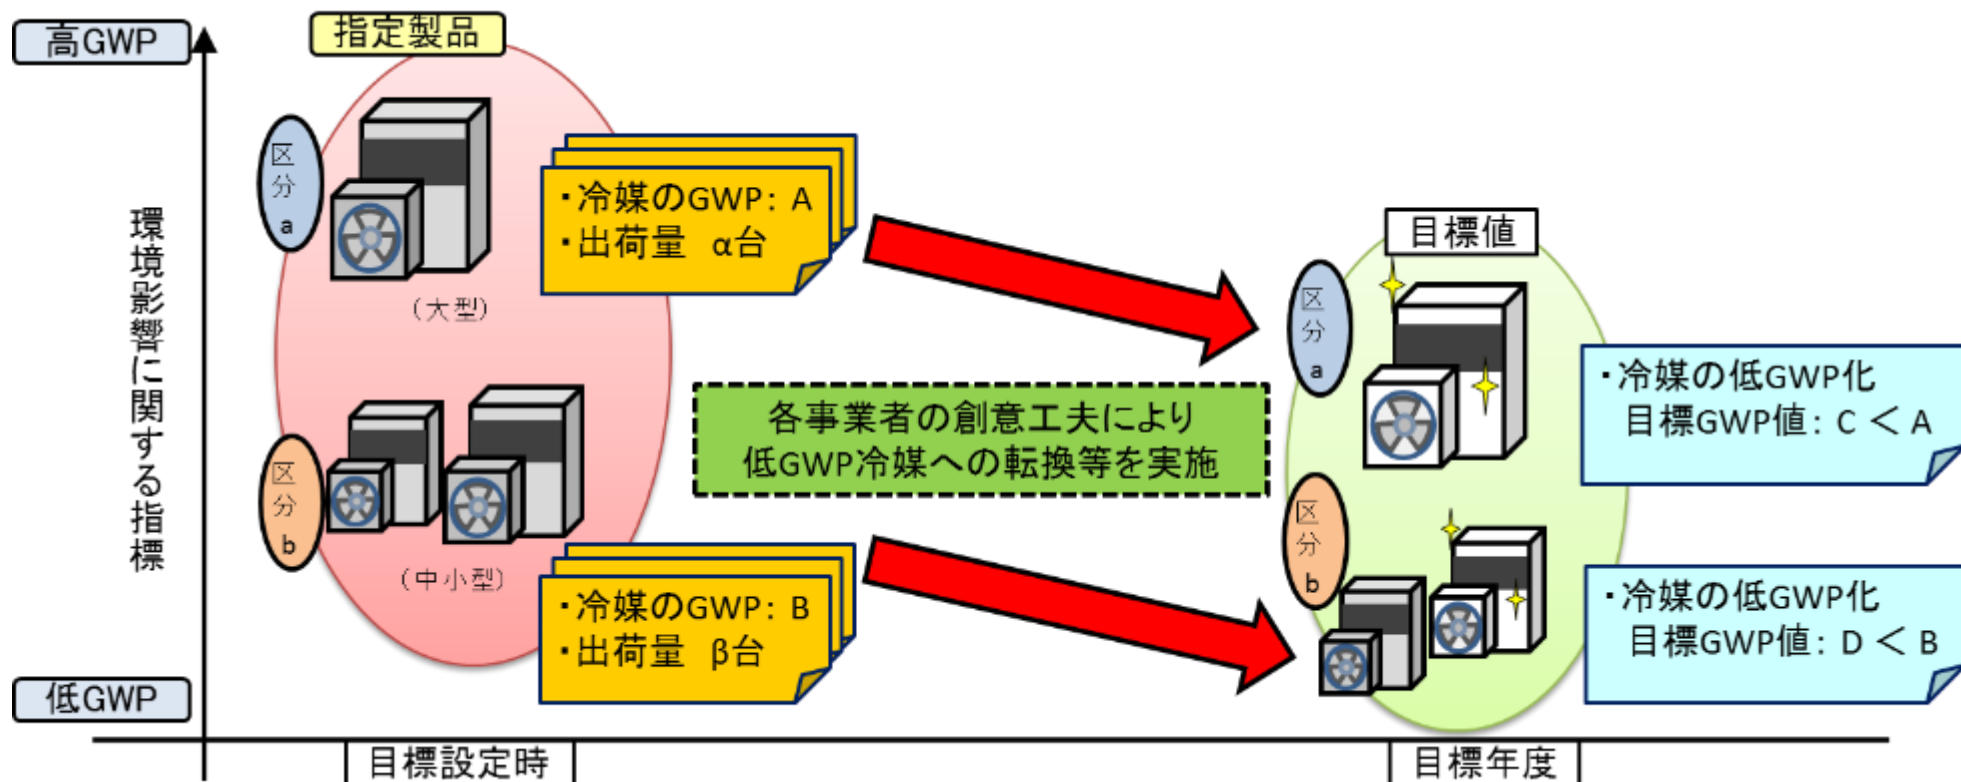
高GWP

指定製品

環境影響に関する指標

区分a

・冷媒のGWP：A
・出荷量　α台

（大型）

区分b

（中小型）

・冷媒のGWP：B
・出荷量　β台

各事業者の創意工夫により
低GWP冷媒への転換等を実施

目標値

区分a

・冷媒の低GWP化
目標GWP値：C ＜ A

区分b

・冷媒の低GWP化
目標GWP値：D ＜ B

低GWP

目標設定時

目標年度